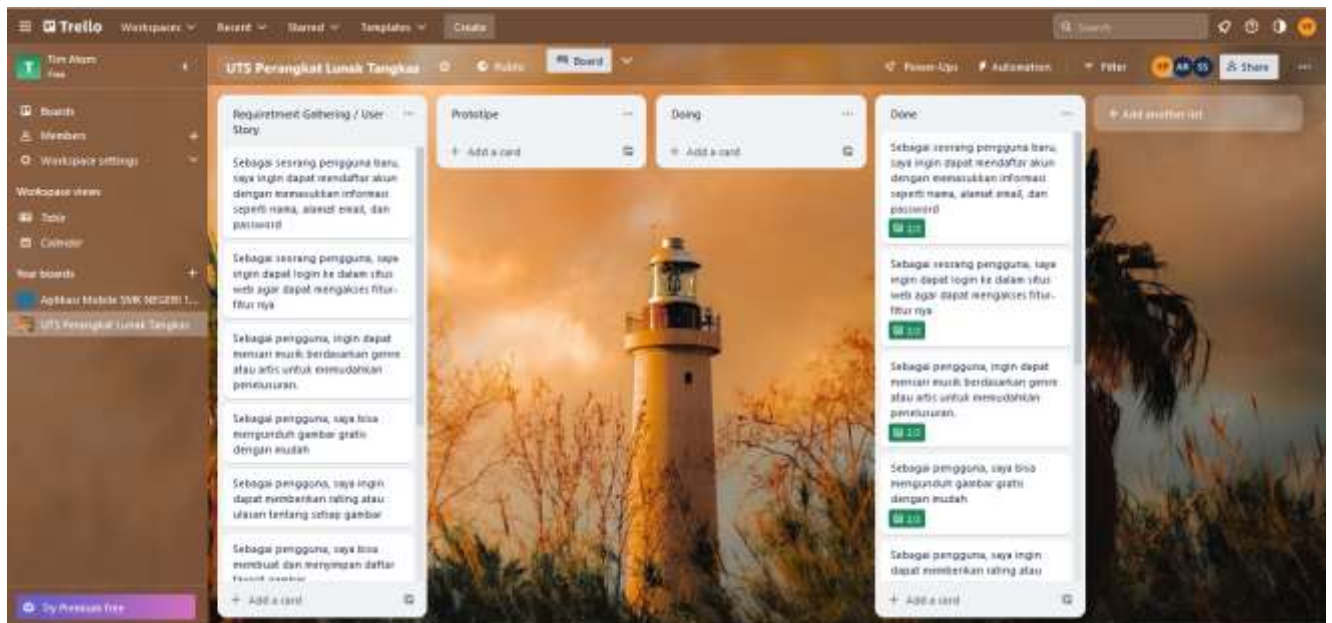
Trello Workspaces Recent Starred Templates Create

Search

Tim Akum
Free

Boards
Members
Workspace settings

Workspace views
Table
Calendar

Your boards
Aplikasi Mobile SMK NEGERI 1...
UTS Perangkat Lunak Tangkas

Try Premium free

UTS Perangkat Lunak Tangkas Public Board

Power-Ups Automation Filter Share

Requirement Gathering / User Story

Sebagai seorang pengguna baru, saya ingin dapat mendaftar akun dengan memasukkan informasi seperti nama, alamat email, dan password

Sebagai seorang pengguna, saya ingin dapat login ke dalam situs web agar dapat mengakses fitur-fitur nya

Sebagai pengguna, ingin dapat mencari musik berdasarkan genre atau artis untuk memudahkan penelusuran.

Sebagai pengguna, saya bisa mengunduh gambar gratis dengan mudah

Sebagai pengguna, saya ingin dapat memberikan rating atau ulasan tentang setiap gambar

Sebagai pengguna, saya bisa membuat dan menyimpan daftar favorit gambar

+ Add a card

Prototipe

+ Add a card

Doing

+ Add a card

Done

Sebagai seorang pengguna baru, saya ingin dapat mendaftar akun dengan memasukkan informasi seperti nama, alamat email, dan password
1/1

Sebagai seorang pengguna, saya ingin dapat login ke dalam situs web agar dapat mengakses fitur-fitur nya
1/1

Sebagai pengguna, ingin dapat mencari musik berdasarkan genre atau artis untuk memudahkan penelusuran.
1/1

Sebagai pengguna, saya bisa mengunduh gambar gratis dengan mudah
1/1

Sebagai pengguna, saya ingin dapat memberikan rating atau

+ Add a card

+ Add another list